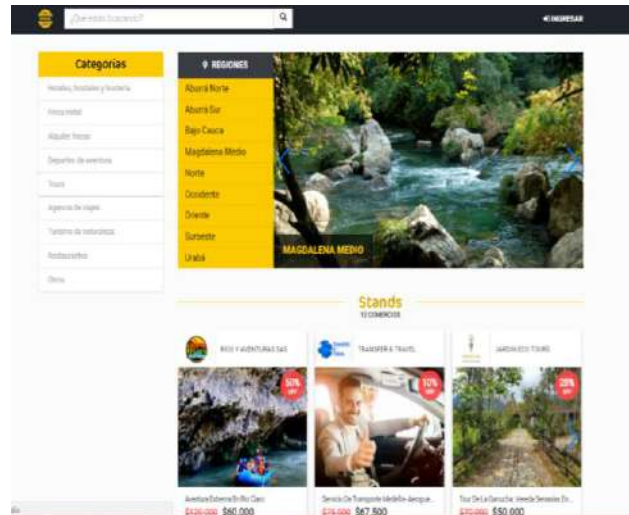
¿Qué estás buscando?

INGRESAR

Categorías

Hoteles, hostales y hostería

Finca hotel

Alquiler fincas

Deportes de aventura

Tours

Agencia de viajes

Turismo de naturaleza

Restaurantes

Otros

REGIONES

Aburrá Norte

Aburrá Sur

Bajo Cauca

Magdalena Medio

Norte

Occidente

Oriente

Suroeste

Urabá

MAGDALENA MEDIO

Stands

12 COMERCIOS

RIOS Y AVENTURAS SAS

50%

Aventura Extrema En Río Claro

$120.000 $60.000

TRANSFER & TRAVEL

10%

Servicio De Transporte Medellín-Aeropue...

$75.000 $67.500

JARDIN ECO TOURS

29%

Tour De La Garrucha: Vereda Senecales En...

$70.000 $50.000